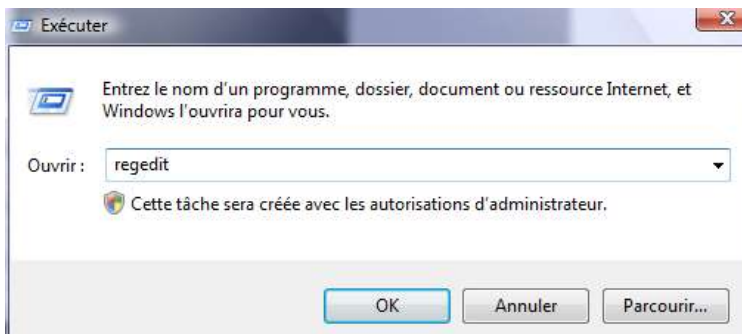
Exécuter

Entrez le nom d'un programme, dossier, document ou ressource Internet, et Windows l'ouvrira pour vous.

Ouvrir : regedit

Cette tâche sera créée avec les autorisations d'administrateur.

OK

Annuler

Parcourir...